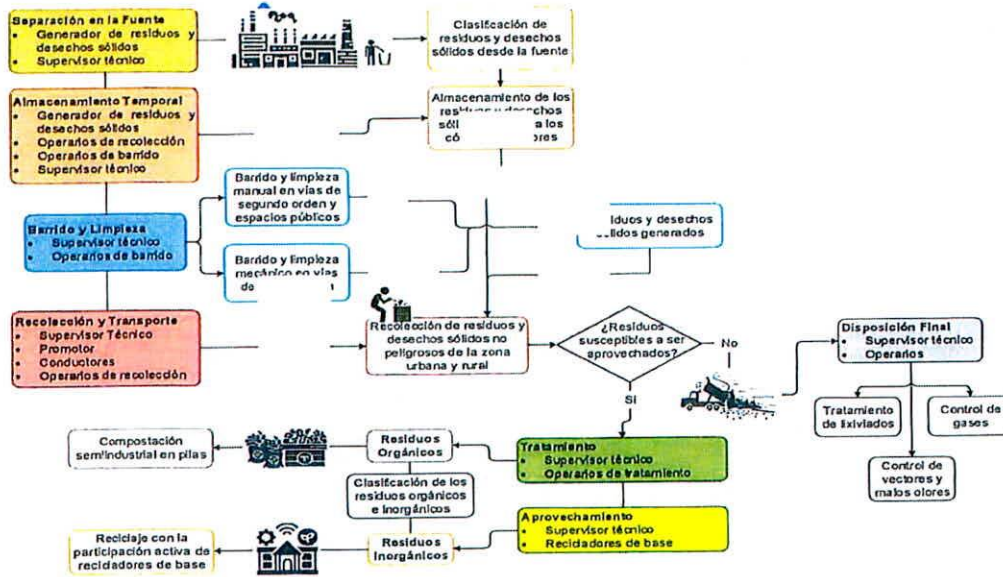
Separación en la Fuente
• Generador de residuos y desechos sólidos
• Supervisor técnico

Clasificación de residuos y desechos sólidos desde la fuente

Almacenamiento Temporal
• Generador de residuos y desechos sólidos
• Operarios de recolección
• Operarios de barrido
• Supervisor técnico

Almacenamiento de los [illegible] sól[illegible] a los c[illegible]ores

Barrido y limpieza manual en vías de segundo orden y espacios públicos

Barrido y Limpieza
• Supervisor técnico
• Operarios de barrido

Barrido y limpieza mecánico en vías de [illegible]

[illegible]iduos y desechos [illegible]lidos generados

Recolección y Transporte
• Supervisor Técnico
• Promotor
• Conductores
• Operarios de recolección

Recolección de residuos y desechos sólidos no peligrosos de la zona urbana y rural

¿Residuos susceptibles a ser aprovechados?

No

Si

Disposición Final
• Supervisor técnico
• Operarios

Tratamiento de lixiviados

Control de gases

Control de vectores y malos olores

Compostación semindustrial en pilas

Residuos Orgánicos

Tratamiento
• Supervisor técnico
• Operarios de tratamiento

Clasificación de los residuos orgánicos e inorgánicos

Aprovechamiento
• Supervisor técnico
• Recicladores de base

Reciclaje con la participación activa de recicladores de base

Residuos Inorgánicos